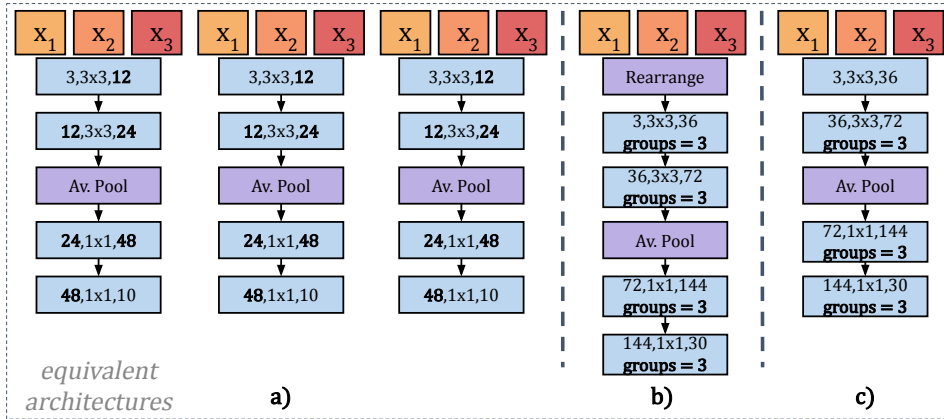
$x_1$ $x_2$ $x_3$
3,3x3,**12**
**12**,3x3,**24**
Av. Pool
**24**,1x1,**48**
**48**,1x1,10

$x_1$ $x_2$ $x_3$
3,3x3,**12**
**12**,3x3,**24**
Av. Pool
**24**,1x1,**48**
**48**,1x1,10

$x_1$ $x_2$ $x_3$
3,3x3,**12**
**12**,3x3,**24**
Av. Pool
**24**,1x1,**48**
**48**,1x1,10

$x_1$ $x_2$ $x_3$
Rearrange
3,3x3,36
**groups = 3**
36,3x3,72
**groups = 3**
Av. Pool
72,1x1,144
**groups = 3**
144,1x1,30
**groups = 3**

$x_1$ $x_2$ $x_3$
3,3x3,36
36,3x3,72
**groups = 3**
Av. Pool
72,1x1,144
**groups = 3**
144,1x1,30
**groups = 3**

equivalent architectures

a)

b)

c)